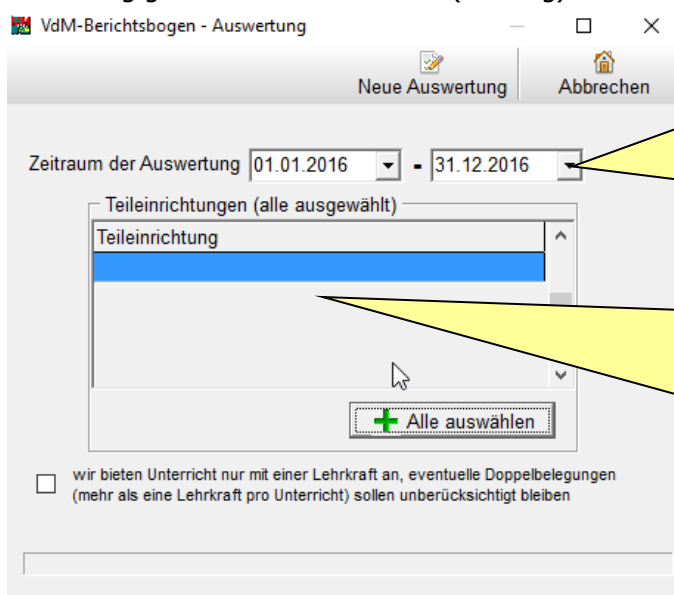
VdM-Berichtsbogen - Auswertung

Neue Auswertung

Abbrechen

Zeitraum der Auswertung 01.01.2016 - 31.12.2016

Teileinrichtungen (alle ausgewählt)

Teileinrichtung

Alle auswählen

wir bieten Unterricht nur mit einer Lehrkraft an, eventuelle Doppelbelegungen (mehr als eine Lehrkraft pro Unterricht) sollen unberücksichtigt bleiben